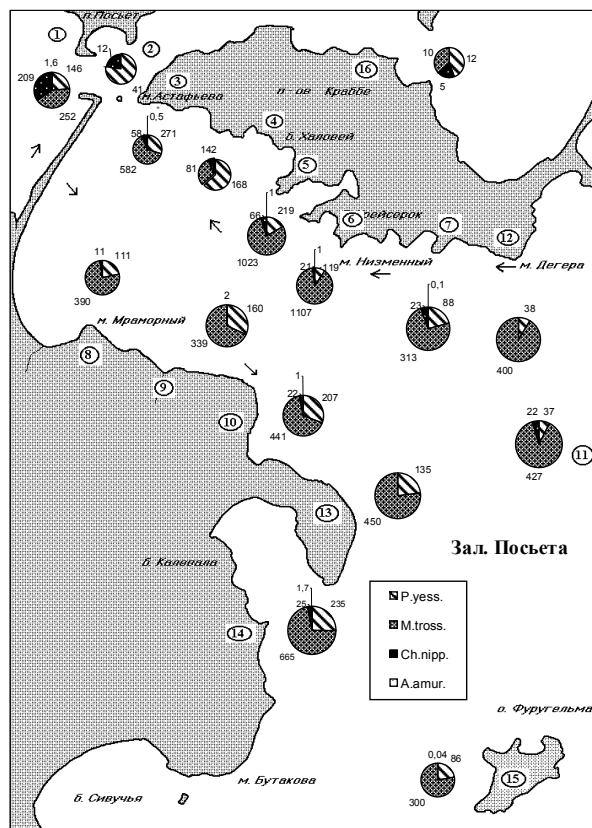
п.Посьет
①
②
12
1,6
146
209
252
41
м. Астафьева
③
п-ов Краббе
⑯
10
12
5
58
0,5
271
582
④
б. Халовей
142
81
168
⑤
1
66
219
1023
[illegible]ейсерок
⑥
⑦
⑫
11
111
390
1
21
119
1107
м. Низменный
м. Дегера
м. Мраморный
2
160
339
0,1
23
88
313
38
400
⑧
⑨
⑩
1
22
207
441
22
37
427
⑪
135
450
⑬
Зал. Посьета
б. Калевала
1,7
25
235
665
⑭
P.yess.
M.tross.
Ch.nipp.
A.amur.
о. Фуругельма
0,04
86
300
⑮
м. Бутакова
б. Сивучья